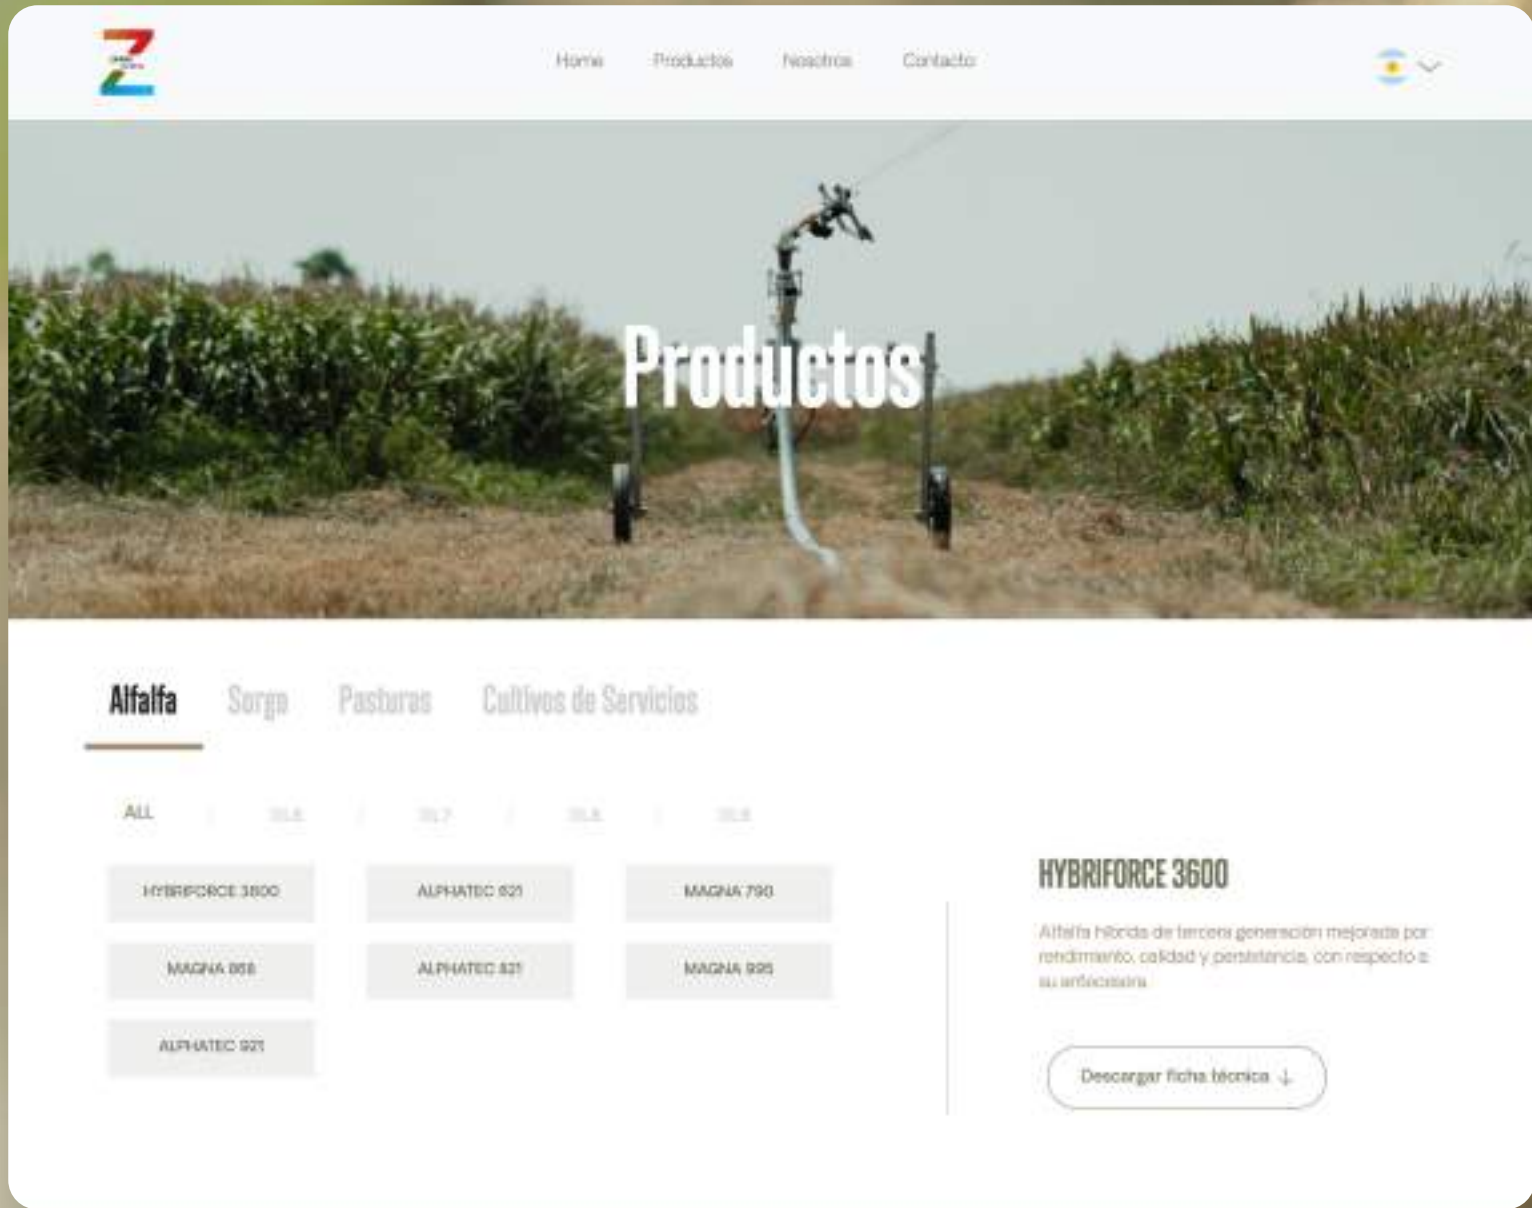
Home Productos Nosotros Contacto

Productos

Alfalfa Sorgo Pasturas Cultivos de Servicios

ALL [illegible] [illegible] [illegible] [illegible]

HYBRIFORCE 3600
ALPHATEC 621
MAGNA 790
MAGNA 868
ALPHATEC 821
MAGNA 995
ALPHATEC 921

HYBRIFORCE 3600

Alfalfa híbrida de tercera generación mejorada por rendimiento, calidad y persistencia, con respecto a su antecesora

Descargar ficha técnica